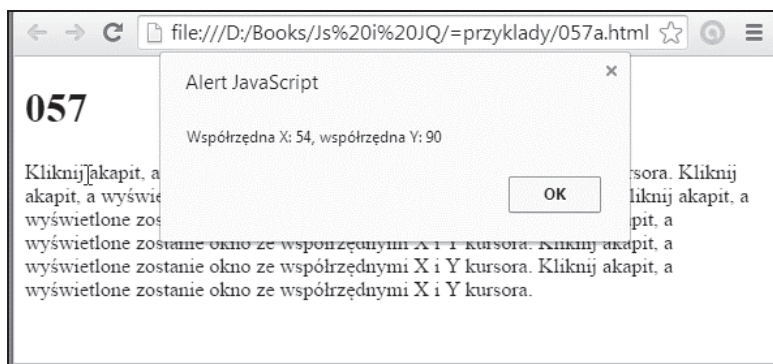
file:///D:/Books/Js%20i%20JQ/=przyklady/057a.html

Alert JavaScript ×

Współrzędna X: 54, współrzędna Y: 90

OK

057

Kliknij akapit, a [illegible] rsora. Kliknij akapit, a wyświe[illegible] liknij akapit, a wyświetlone zos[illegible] pit, a wyświetlone zostanie okno ze współrzędnymi X i Y kursora. Kliknij akapit, a wyświetlone zostanie okno ze współrzędnymi X i Y kursora. Kliknij akapit, a wyświetlone zostanie okno ze współrzędnymi X i Y kursora.